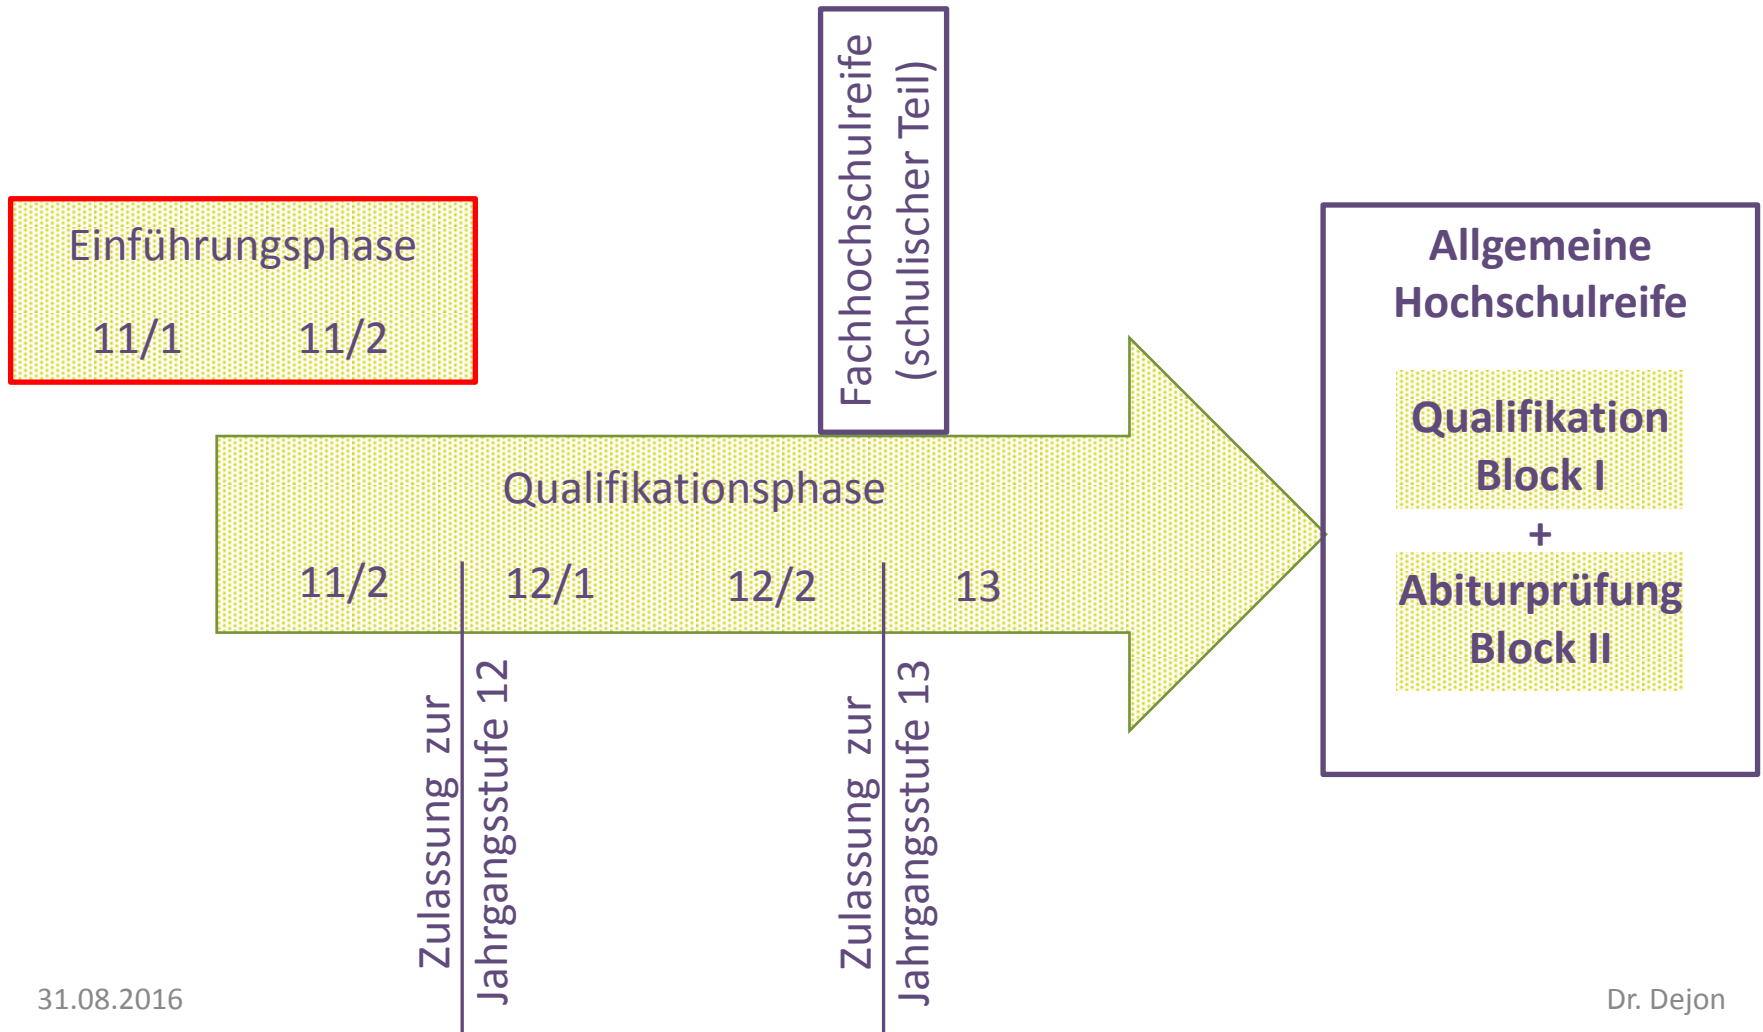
Fachhochschulreife (schulischer Teil)

Einführungsphase

11/1 11/2

Allgemeine Hochschulreife

Qualifikation Block I

+

Abiturprüfung Block II

Qualifikationsphase

11/2 12/1 12/2 13

Zulassung zur Jahrgangsstufe 12

Zulassung zur Jahrgangsstufe 13

31.08.2016

Dr. Dejon